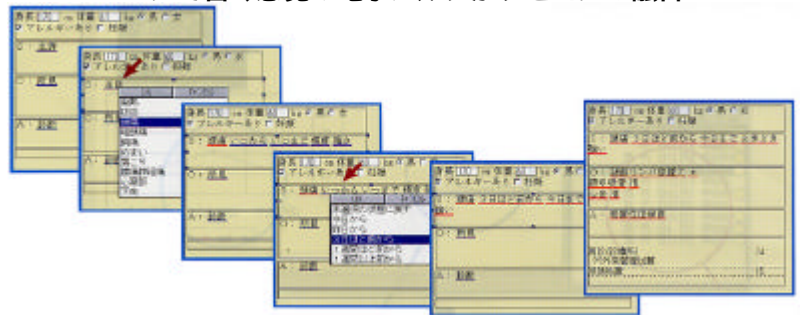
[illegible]

身長 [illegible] cm 体重 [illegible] kg 男 女
アレルギーあり 妊娠

S：主訴

O：所見

A：診断

身長 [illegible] cm 体重 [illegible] kg 男 女
アレルギーあり 妊娠

S：主訴

身長 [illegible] cm 体重 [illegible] kg 男 女
アレルギーあり 妊娠

S：頭痛 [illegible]

O：所見

A：診断

S：頭痛 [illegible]

O：所見

A：診断

O：所見

A：診断

S：頭痛 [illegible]

O：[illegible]

A：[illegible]

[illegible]